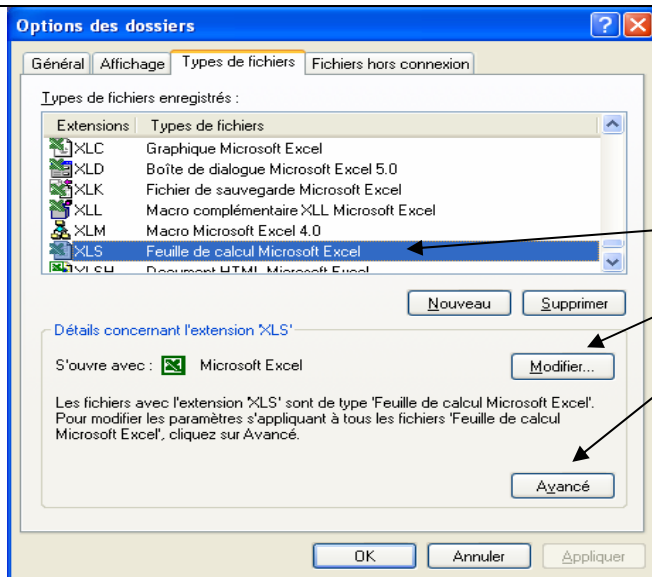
Options des dossiers

Général | Affichage | Types de fichiers | Fichiers hors connexion

Types de fichiers enregistrés :

| Extensions | Types de fichiers |
|---|---|
| XLC | Graphique Microsoft Excel |
| XLD | Boîte de dialogue Microsoft Excel 5.0 |
| XLK | Fichier de sauvegarde Microsoft Excel |
| XLL | Macro complémentaire XLL Microsoft Excel |
| XLM | Macro Microsoft Excel 4.0 |
| XLS | Feuille de calcul Microsoft Excel |
| XLSH | Document HTML Microsoft Excel |

Nouveau | Supprimer

Détails concernant l'extension 'XLS'

S'ouvre avec : Microsoft Excel | Modifier...

Les fichiers avec l'extension 'XLS' sont de type 'Feuille de calcul Microsoft Excel'. Pour modifier les paramètres s'appliquant à tous les fichiers 'Feuille de calcul Microsoft Excel', cliquez sur Avancé.

Avancé

OK | Annuler | Appliquer